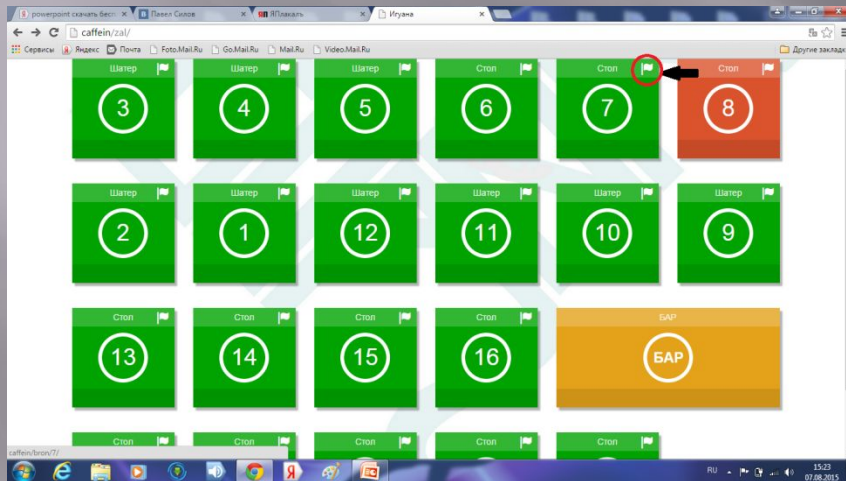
powerpoint скачать бесп
Павел Силов
ЯПлакалъ
Игуана

caffein/zal/

Сервисы Яндекс Почта Foto.Mail.Ru Go.Mail.Ru Mail.Ru Video.Mail.Ru
Другие заклад

Шатер
3

Шатер
4

Шатер
5

Стол
6

Стол
7

Стол
8

Шатер
2

Шатер
1

Шатер
12

Шатер
11

Шатер
10

Шатер
9

Стол
13

Стол
14

Стол
15

Стол
16

БАР
БАР

Стол
Стол
Стол
Стол

caffein/bron/7/

RU
15:23
07.08.2015